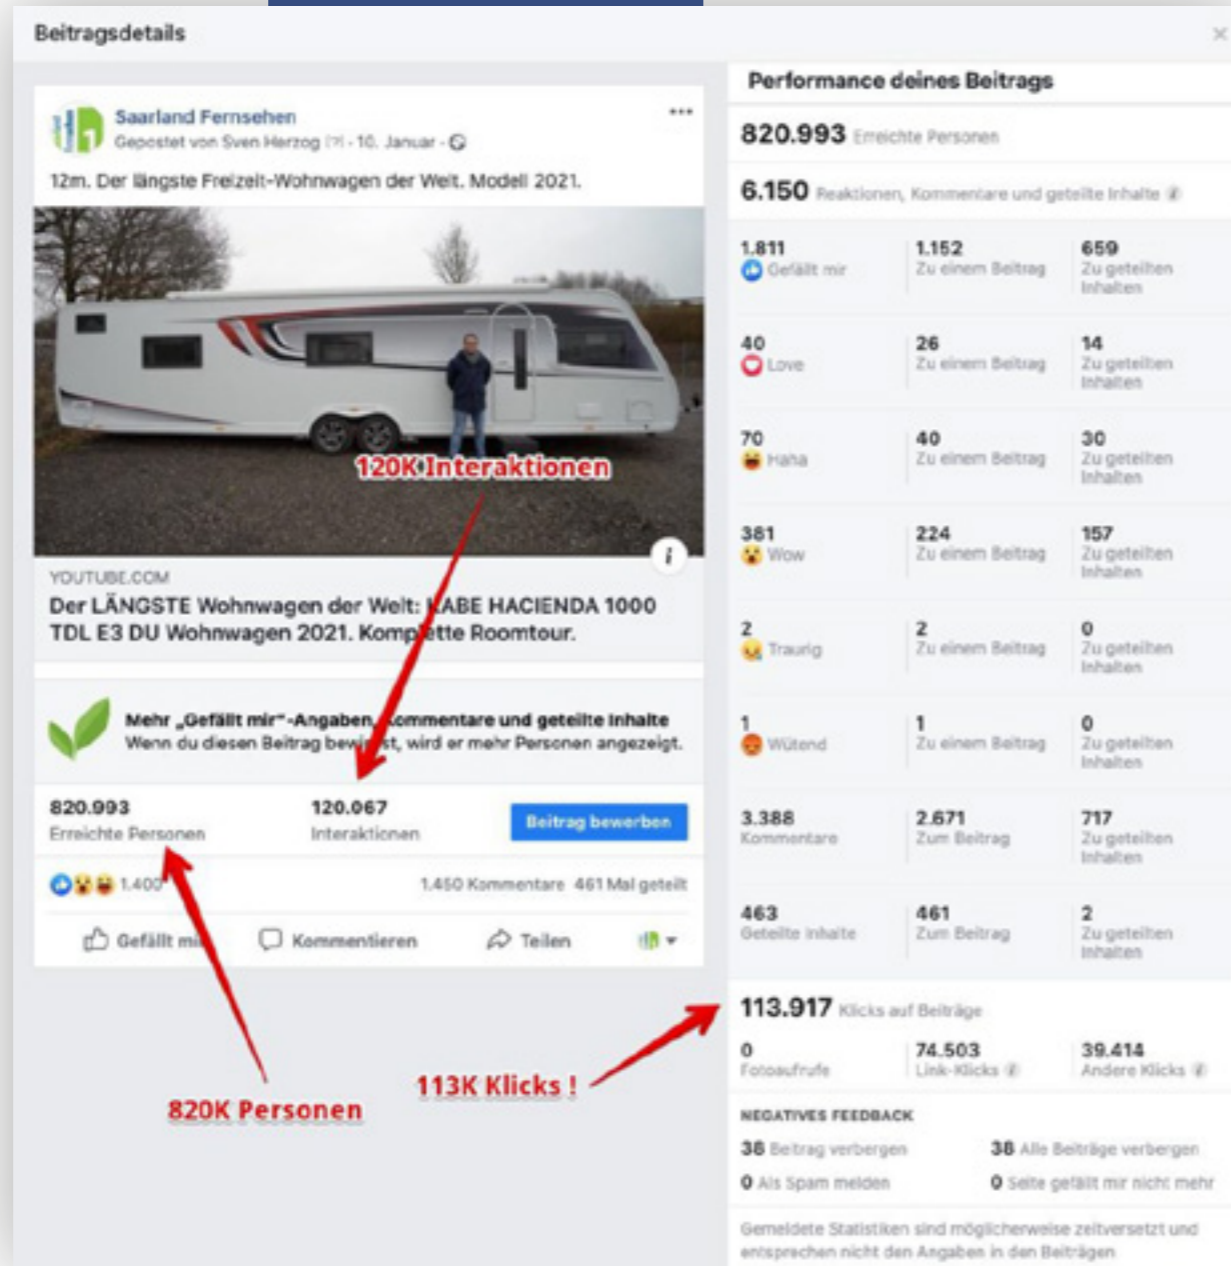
Beitragsdetails

Saarland Fernsehen
Gepostet von Sven Herzog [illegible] · 10. Januar ·

12m. Der längste Freizeit-Wohnwagen der Welt. Modell 2021.

120K Interaktionen

YOUTUBE.COM
Der LÄNGSTE Wohnwagen der Welt: KABE HACIENDA 1000 TDL E3 DU Wohnwagen 2021. Komplette Roomtour.

Mehr „Gefällt mir"-Angaben, Kommentare und geteilte Inhalte
Wenn du diesen Beitrag bewirbst, wird er mehr Personen angezeigt.

820.993
Erreichte Personen

120.067
Interaktionen

Beitrag bewerben

1.400

1.450 Kommentare 461 Mal geteilt

Gefällt mir Kommentieren Teilen

820K Personen

113K Klicks !

Performance deines Beitrags

820.993 Erreichte Personen

6.150 Reaktionen, Kommentare und geteilte Inhalte

| | | |
|---|---|---|
| 1.811 Gefällt mir | 1.152 Zu einem Beitrag | 659 Zu geteilten Inhalten |
| 40 Love | 26 Zu einem Beitrag | 14 Zu geteilten Inhalten |
| 70 Haha | 40 Zu einem Beitrag | 30 Zu geteilten Inhalten |
| 381 Wow | 224 Zu einem Beitrag | 157 Zu geteilten Inhalten |
| 2 Traurig | 2 Zu einem Beitrag | 0 Zu geteilten Inhalten |
| 1 Wütend | 1 Zu einem Beitrag | 0 Zu geteilten Inhalten |
| 3.388 Kommentare | 2.671 Zum Beitrag | 717 Zu geteilten Inhalten |
| 463 Geteilte Inhalte | 461 Zum Beitrag | 2 Zu geteilten Inhalten |

113.917 Klicks auf Beiträge

| | | |
|---|---|---|
| 0 Fotoaufrufe | 74.503 Link-Klicks | 39.414 Andere Klicks |

NEGATIVES FEEDBACK

38 Beitrag verbergen
38 Alle Beiträge verbergen
0 Als Spam melden
0 Seite gefällt mir nicht mehr

Gemeldete Statistiken sind möglicherweise zeitversetzt und entsprechen nicht den Angaben in den Beiträgen